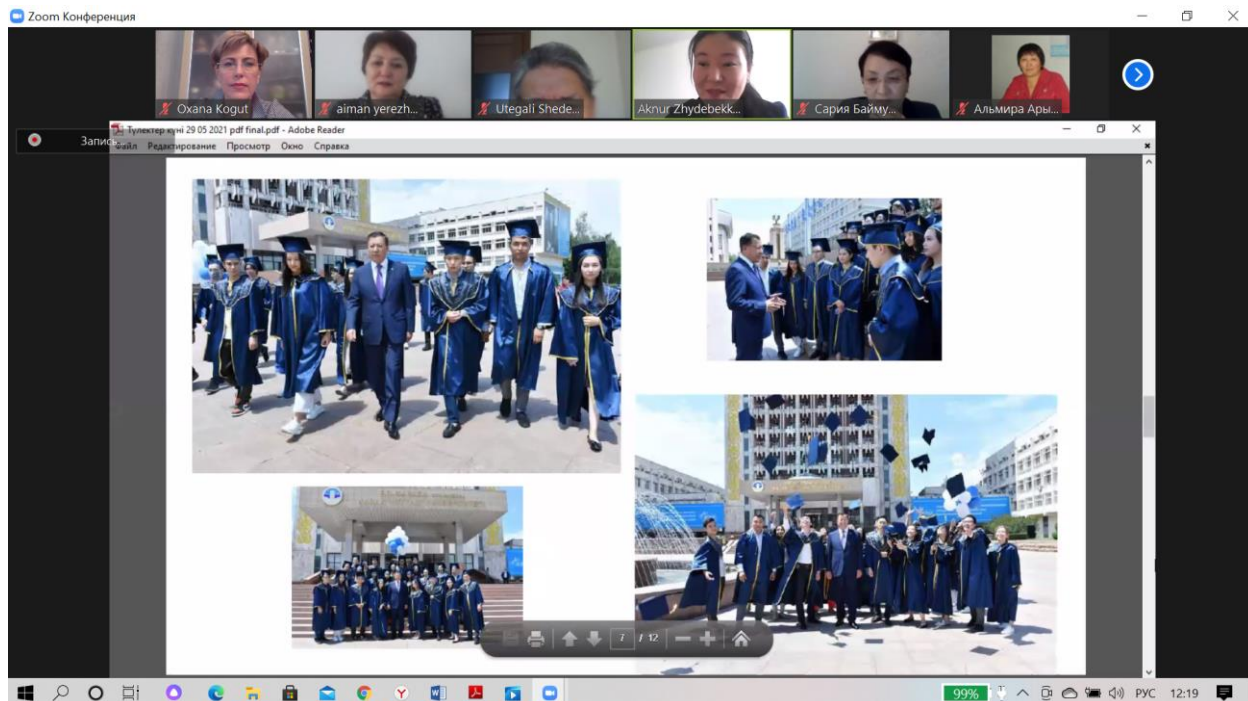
Zoom Конференция

Oxana Kogut
aiman yerezh...
Utegali Shede...
Aknur Zhydebekk...
Сария Байму...
Альмира Ары...

Запись
Түлектер күні 29 05 2021 pdf final.pdf - Adobe Reader
Файл Редактирование Просмотр Окно Справка

7 / 12

99%
РУС 12:19